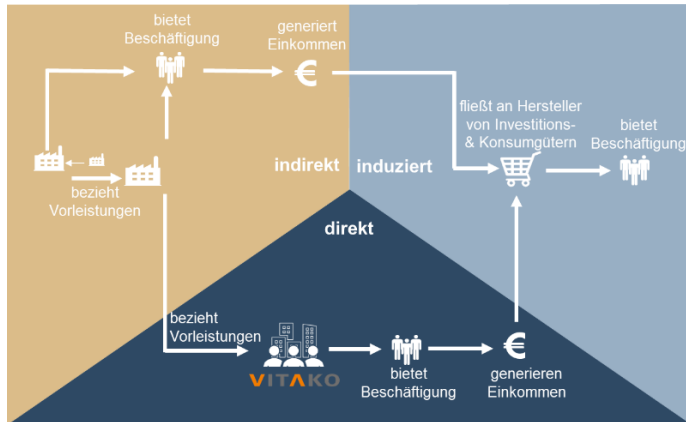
bietet Beschäftigung

generiert Einkommen

€

fließt an Hersteller von Investitions- & Konsumgütern

bietet Beschäftigung

bezieht Vorleistungen

indirekt

induziert

direkt

bezieht Vorleistungen

VITAKO

bietet Beschäftigung

€

generieren Einkommen